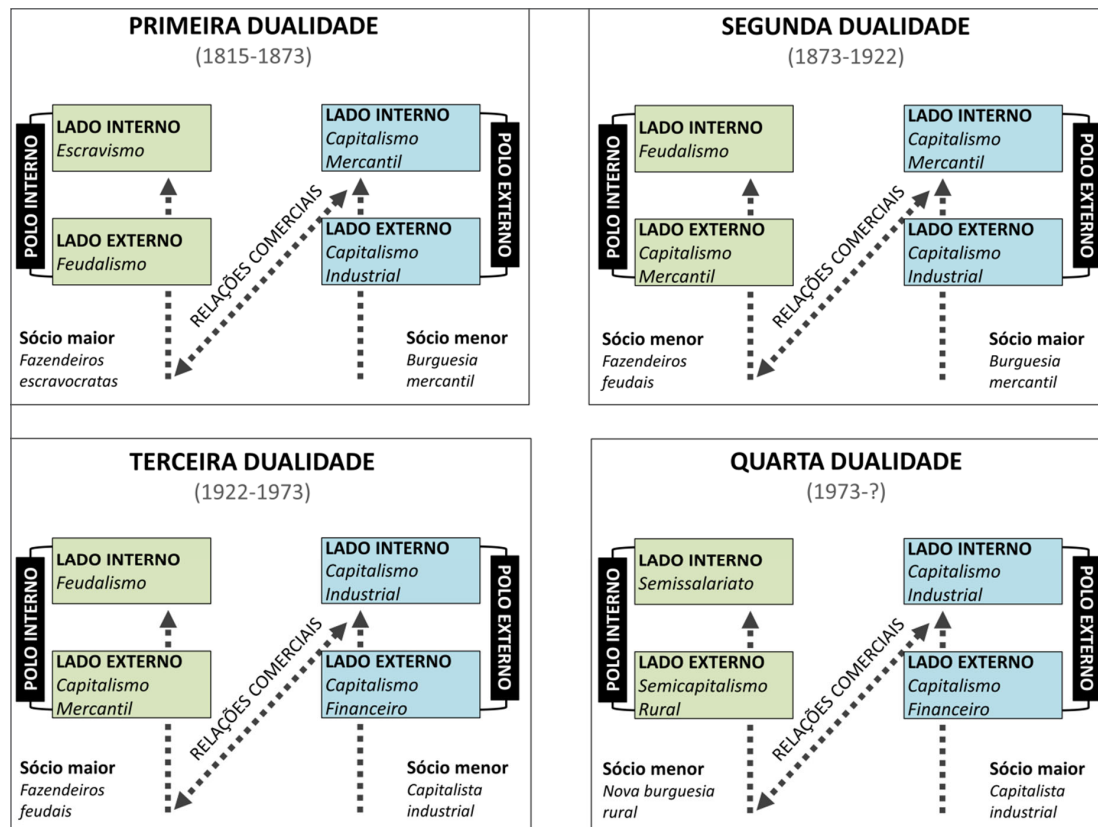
PRIMEIRA DUALIDADE
(1815-1873)

POLO INTERNO

LADO INTERNO
Escravismo

LADO EXTERNO
Feudalismo

RELAÇÕES COMERCIAIS

LADO INTERNO
Capitalismo Mercantil

LADO EXTERNO
Capitalismo Industrial

POLO EXTERNO

Sócio maior
Fazendeiros escravocratas

Sócio menor
Burguesia mercantil

SEGUNDA DUALIDADE
(1873-1922)

POLO INTERNO

LADO INTERNO
Feudalismo

LADO EXTERNO
Capitalismo Mercantil

RELAÇÕES COMERCIAIS

LADO INTERNO
Capitalismo Mercantil

LADO EXTERNO
Capitalismo Industrial

POLO EXTERNO

Sócio menor
Fazendeiros feudais

Sócio maior
Burguesia mercantil

TERCEIRA DUALIDADE
(1922-1973)

POLO INTERNO

LADO INTERNO
Feudalismo

LADO EXTERNO
Capitalismo Mercantil

RELAÇÕES COMERCIAIS

LADO INTERNO
Capitalismo Industrial

LADO EXTERNO
Capitalismo Financeiro

POLO EXTERNO

Sócio maior
Fazendeiros feudais

Sócio menor
Capitalista industrial

QUARTA DUALIDADE
(1973-?)

POLO INTERNO

LADO INTERNO
Semissalariato

LADO EXTERNO
Semicapitalismo Rural

RELAÇÕES COMERCIAIS

LADO INTERNO
Capitalismo Industrial

LADO EXTERNO
Capitalismo Financeiro

POLO EXTERNO

Sócio menor
Nova burguesia rural

Sócio maior
Capitalista industrial